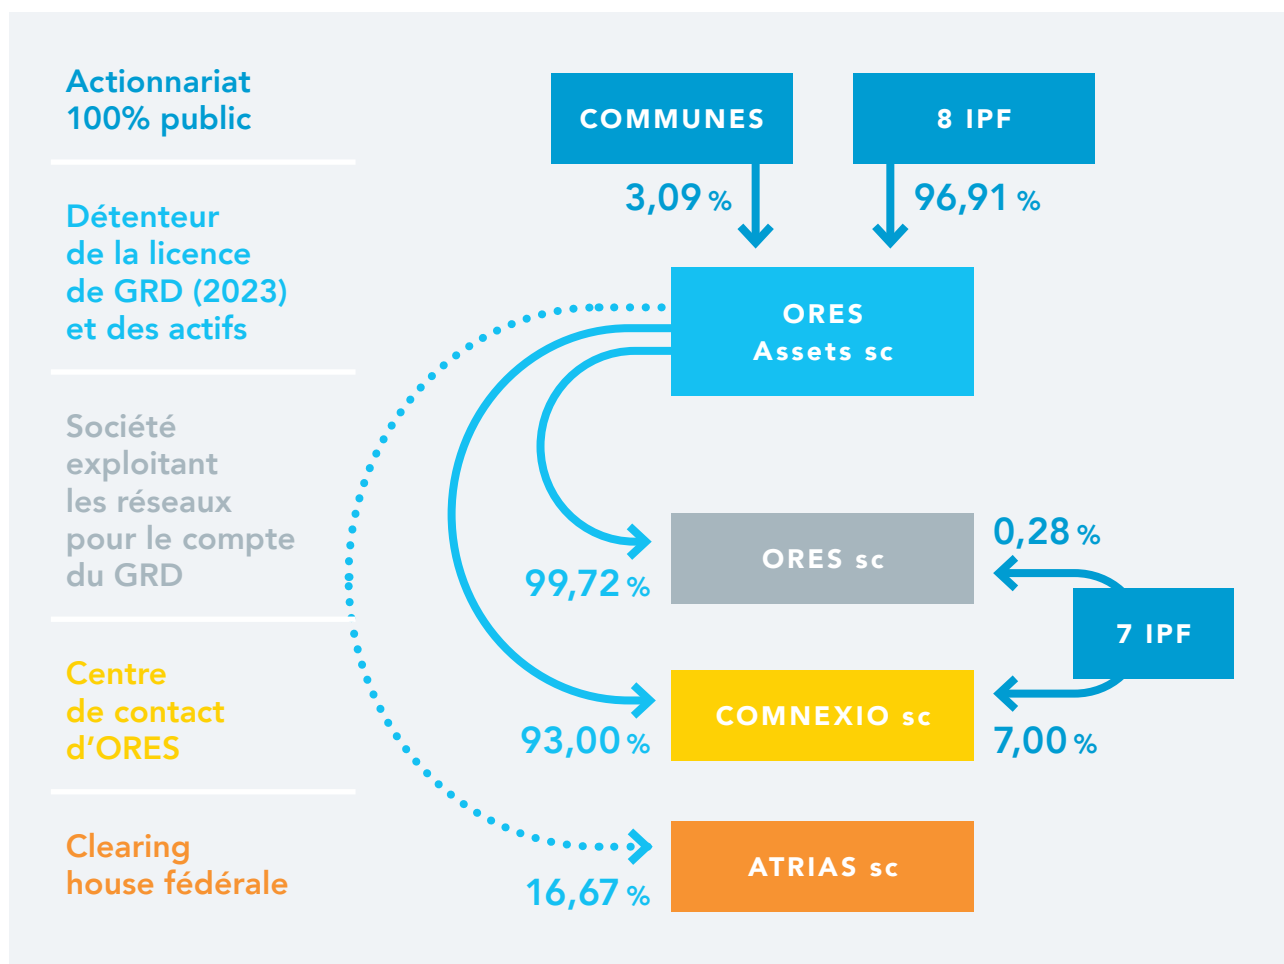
Actionnariat 100% public

Détenteur de la licence de GRD (2023) et des actifs

Société exploitant les réseaux pour le compte du GRD

Centre de contact d'ORES

Clearing house fédérale

COMMUNES

8 IPF

3,09 %

96,91 %

ORES Assets sc

ORES sc

0,28 %

99,72 %

7 IPF

COMNEXIO sc

93,00 %

7,00 %

ATRIAS sc

16,67 %